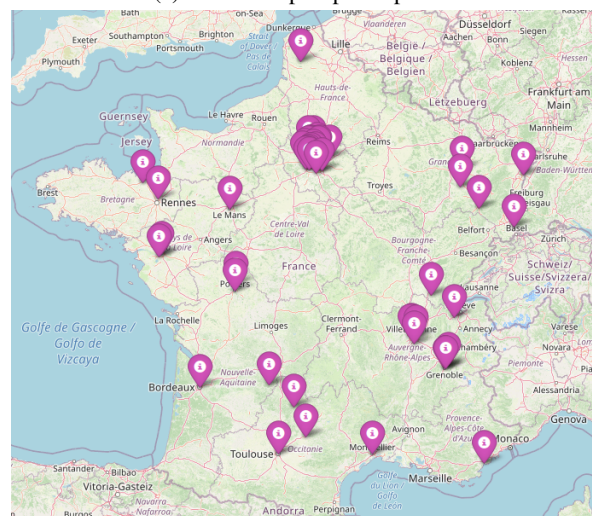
Bath
on-Sea
Dunkerque
Vlaanderen
Düsseldorf
Exeter
Southampton
Brighton
Strait of Dover / Pas de Calais
Lille
Aachen
Bonn
Siegen
Plymouth
Portsmouth
België / Belgique / Belgien
Koblenz
Hessen
Hauts-de-France
Frankfurt am Main
Lëtzebuerg
Guernsey
Le Havre
Rouen
Mannheim
Jersey
Normandie
Reims
Grand Est
Karlsruhe
Brest
Bretagne
Rennes
Le Mans
Troyes
Baden-Württemberg
Freiburg im Breisgau
Pays de la Loire
Angers
Centre-Val de Loire
Belfort
Basel
Zurich
France
Bourgogne-Franche-Comté
Besançon
Schweiz/ Suisse/Svizzera/ Svizra
Poitiers
Lausanne
Golfe de Gascogne / Golfo de Vizcaya
La Rochelle
Limoges
Clermont-Ferrand
Genève
Annecy
Villeurbanne
Varese
Auvergne-Rhône-Alpes
Chambéry
Novara
Bordeaux
Nouvelle-Aquitaine
Grenoble
Piemonte
Alessandria
Provence-Alpes-Côte d'Azur
Genova
Avignon
Toulouse
Occitanie
Montpellier
Monaco
Santander
Bilbao
Marseille
Golfe du Lion / Golf de Lleó / Golfo de León
Vitoria-Gasteiz
Navarra
Nafarroa
Burgos
Andorra
Perpignan